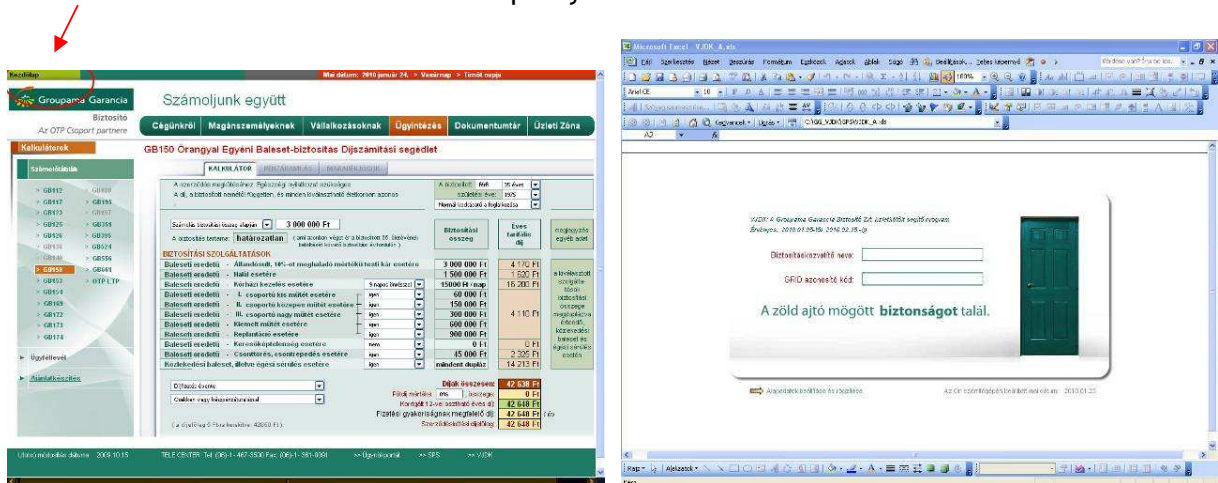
Kezdőlap

Mai dátum: 2010 január 24. > Vasárnap > Timót napja

Groupama Garancia Biztosító Az OTP Csoport partnere

Számoljunk együtt

Cégünkről | Magánszemélyeknek | Vállalkozásoknak | Ügyintézés | Dokumentumtár | Üzleti Zóna

Kalkulátorok

Számolóábrák

GB150 Orangyal Egyéni Baleset-biztosítás Díjszámítási segédlet

KALKULÁTOR

> GB112 > GB880
> GB117 > GB156
> GB173 > GB157
> GB125 > GB358
> GB126 > GB395
> GB135 > GB524
> GB140 > GB556
> GB150 > GB661
> GB153 > OTP LTP
> GB154
> GB169
> GB172
> GB173
> GB174

Ügyfélelvét

Ajánlatkészítés

3 000 000 Ft

határozatlan

Biztosítási összeg | Éves tarifális díj

BIZTOSÍTÁSI SZOLGÁLTATÁSOK

| | | |
|---|---|---|
| Baleseti eredetű - Állandósult, 10%-ot meghaladó mértékű testi kár esetére | 3 000 000 Ft | 4 170 Ft |
| Baleseti eredetű - Halál esetére | 1 500 000 Ft | 1 620 Ft |
| Baleseti eredetű - Kórházi kezelés esetére | 15000 Ft / nap | 16 200 Ft |
| Baleseti eredetű - I. csoportú kis műtét esetére | 60 000 Ft | |
| Baleseti eredetű - II. csoportú közepes műtét esetére | 150 000 Ft | |
| Baleseti eredetű - III. csoportú nagy műtét esetére | 300 000 Ft | 4 110 Ft |
| Baleseti eredetű - Kiemelt műtét esetére | 600 000 Ft | |
| Baleseti eredetű - Replantáció esetére | 900 000 Ft | |
| Baleseti eredetű - Keresőképtelenség esetére | 0 Ft | 0 Ft |
| Baleseti eredetű - Csonttörés, csontrepedés esetére | 45 000 Ft | 2 325 Ft |
| Közlekedési baleset, illetve égési sérülés esetére | mindent dupláz | 14 213 Ft |

Díjak összesen: 42 638 Ft
0 Ft
42 648 Ft
42 648 Ft
42 648 Ft

TELECENTER: Tel: (06)-1-467-3500 Fax: (06)-1-361-0061 >> Ügyintézés >> SPS >> VJDK

Microsoft Excel - VJDK_A.xls

Fájl Szerkesztés Nézet Beszúrás Formátum Eszközök Adatok Ablak Súgó

VJDK: A Groupama Garancia Biztosító Zrt. Jutalékszámítást segítő program.

Biztosításközvetítő neve:

GRID azonosító kód:

A zöld ajtó mögött biztonságot talál.